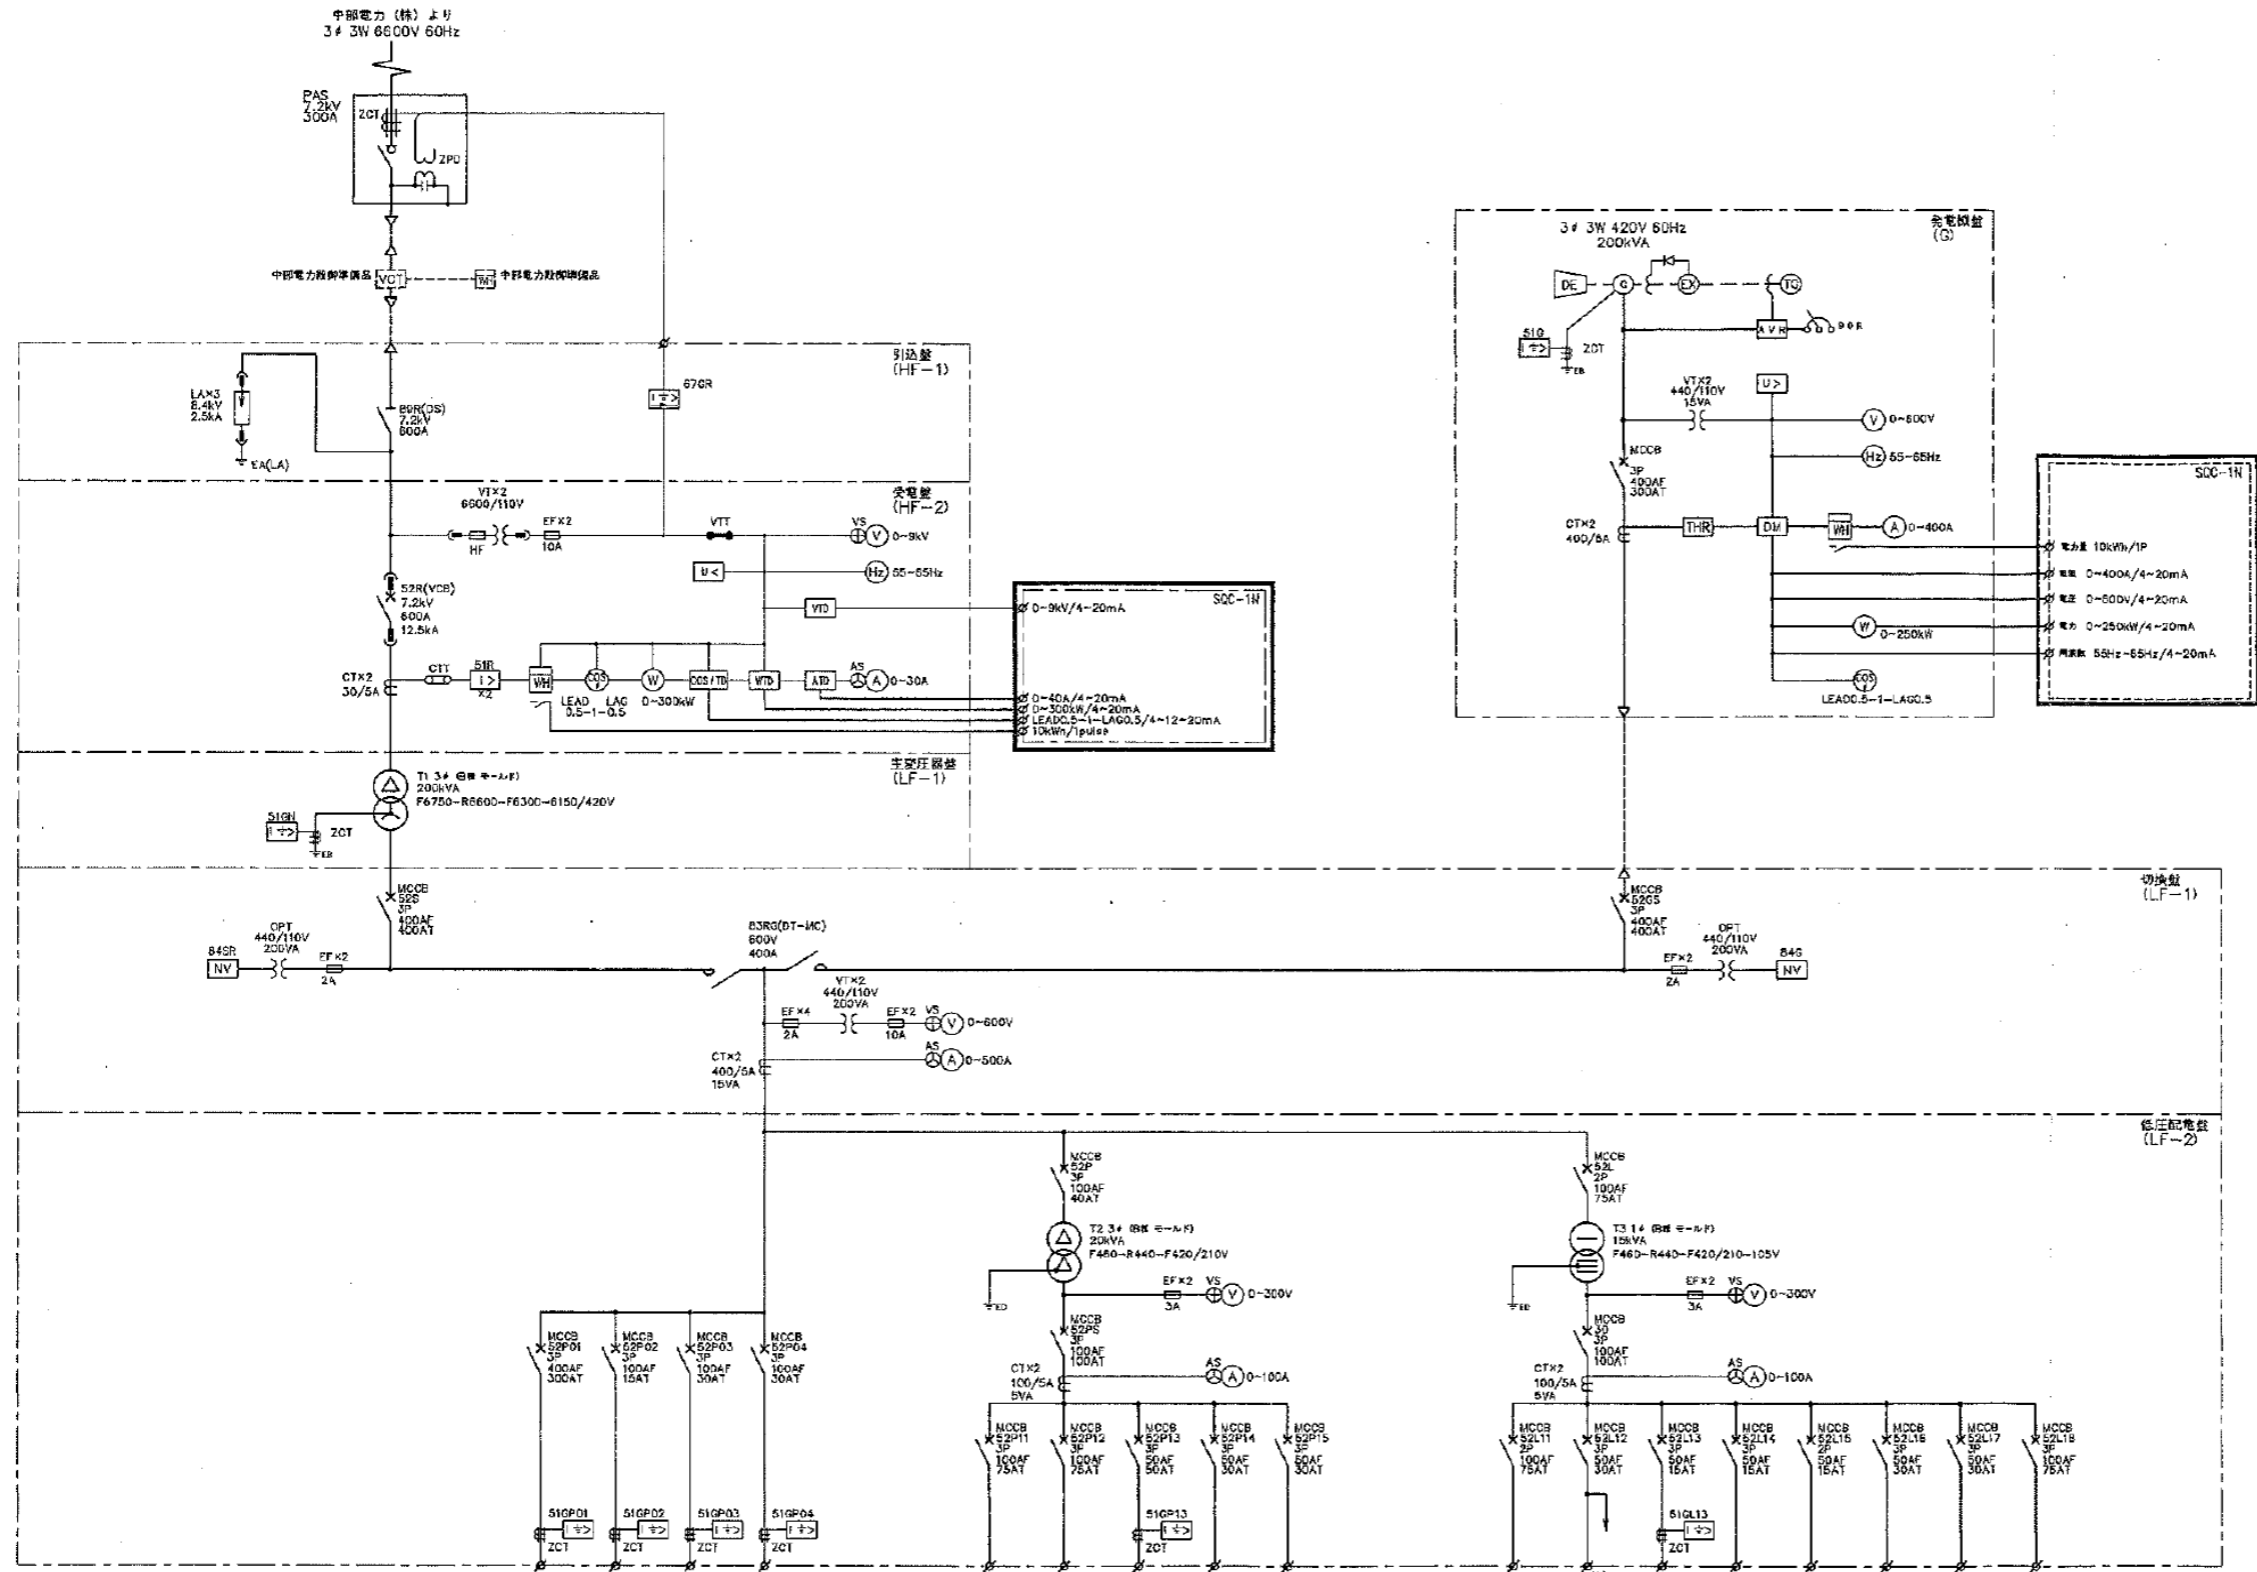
中部電力（株）より
3φ 3W 6600V 60Hz

PAS
7.2kV
300A
ZCT
ZPD

中部電力殿御準備品 VCT Wh 中部電力殿御準備品

引込盤
(HF−1)
LA×3
8.4kV
2.5kA
EA(LA)
89R(DS)
7.2kV
600A
67GR

受電盤
(HF−2)
VT×2
6600/110V
HF
EF×2
10A
VTT
VS V 0~9kV
U< Hz 55~65Hz
52R(VCB)
7.2kV
600A
12.5kA
VTD
CT×2
30/5A
CTT
51R
I>
×2
Wh
COS
LEAD LAG
0.5−1−0.5
W
0~300kW
COS/TD
WTD
ATD
AS A 0~30A

SQC−1N
0~9kV/4~20mA
0~40A/4~20mA
0~300kW/4~20mA
LEAD0.5−1−LAG0.5/4~12~20mA
10kWh/1pulse

主変圧器盤
(LF−1)
T1 3φ (モールド)
200kVA
F6750−R6600−F6300−6150/420V
51GN
I≒>
ZCT
EB

切換盤
(LF−1)
MCCB
52S
3P
400AF
400AT
84SR
NV
OPT
440/110V
200VA
EF×2
2A
83RG(DT−MC)
600V
400A
VT×2
440/110V
200VA
EF×4
2A
EF×2
10A
VS V 0~600V
CT×2
400/5A
15VA
AS A 0~500A
MCCB
52GS
3P
400AF
400AT
OPT
440/110V
200VA
EF×2
2A
84G
NV

発電機盤
(G)
3φ 3W 420V 60Hz
200kVA
DE G EX TG
AVR 90R
51G
I≒>
ZCT
EB
VT×2
440/110V
15VA
U>
V 0~600V
Hz 55~65Hz
MCCB
3P
400AF
300AT
CT×2
400/5A
THR
DM
Wh
A 0~400A
W 0~250kW
COS
LEAD0.5−1−LAG0.5

SQC−1N
電力量 10kWh/1P
電流 0~400A/4~20mA
電圧 0~600V/4~20mA
電力 0~250kW/4~20mA
周波数 55Hz~65Hz/4~20mA

低圧配電盤
(LF−2)
MCCB
52P
3P
100AF
40AT
T2 3φ (モールド)
20kVA
F460−R440−F420/210V
ED
EF×2
3A
VS V 0~300V
MCCB
52PS
3P
100AF
100AT
CT×2
100/5A
5VA
AS A 0~100A
MCCB
52L
2P
100AF
75AT
T3 1φ (モールド)
15kVA
F460−R440−F420/210−105V
ED
EF×2
3A
VS V 0~300V
MCCB
3P
100AF
100AT
CT×2
100/5A
5VA
AS A 0~100A

MCCB 52P01 3P 400AF 300AT
MCCB 52P02 3P 100AF 15AT
MCCB 52P03 3P 100AF 30AT
MCCB 52P04 3P 100AF 30AT
MCCB 52P11 3P 100AF 75AT
MCCB 52P12 3P 100AF 75AT
MCCB 52P13 3P 50AF 50AT
MCCB 52P14 3P 50AF 30AT
MCCB 52P15 3P 50AF 30AT
MCCB 52L11 2P 100AF 75AT
MCCB 52L12 3P 50AF 30AT
MCCB 52L13 3P 50AF 15AT
MCCB 52L14 3P 50AF 15AT
MCCB 52L15 2P 50AF 15AT
MCCB 52L16 3P 50AF 30AT
MCCB 52L17 3P 50AF 30AT
MCCB 52L18 3P 100AF 75AT

51GP01 I≒> ZCT
51GP02 I≒> ZCT
51GP03 I≒> ZCT
51GP04 I≒> ZCT
51GP13 I≒> ZCT
51GL13 I≒> ZCT